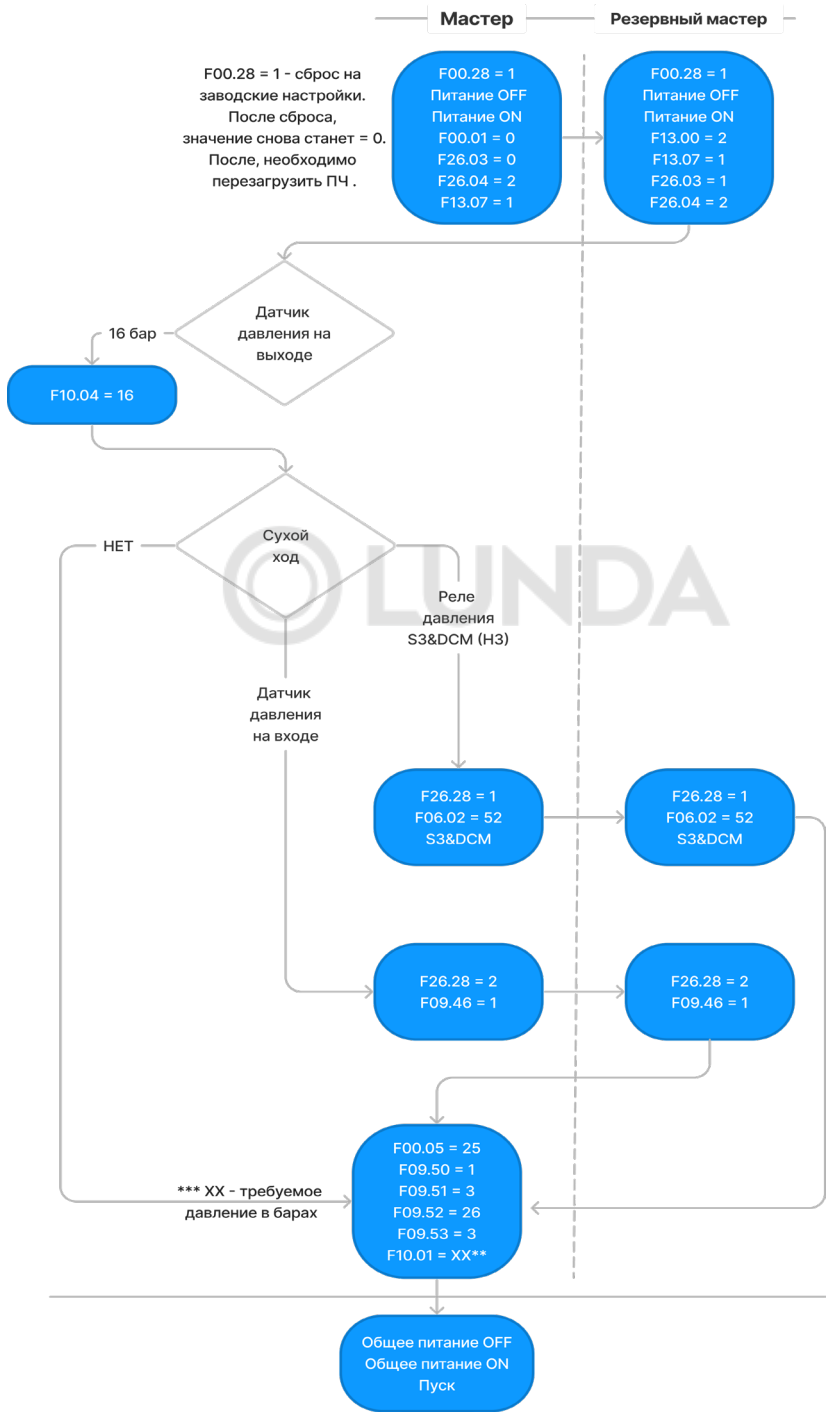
Мастер

Резервный мастер

F00.28 = 1 - сброс на заводские настройки. После сброса, значение снова станет = 0. После, необходимо перезагрузить ПЧ .

F00.28 = 1
Питание OFF
Питание ON
F00.01 = 0
F26.03 = 0
F26.04 = 2
F13.07 = 1

F00.28 = 1
Питание OFF
Питание ON
F13.00 = 2
F13.07 = 1
F26.03 = 1
F26.04 = 2

Датчик давления на выходе

16 бар

F10.04 = 16

Сухой ход

НЕТ

Реле давления S3&DCM (НЗ)

Датчик давления на входе

LUNDA

F26.28 = 1
F06.02 = 52
S3&DCM

F26.28 = 1
F06.02 = 52
S3&DCM

F26.28 = 2
F09.46 = 1

F26.28 = 2
F09.46 = 1

*** XX - требуемое давление в барах

F00.05 = 25
F09.50 = 1
F09.51 = 3
F09.52 = 26
F09.53 = 3
F10.01 = XX**

Общее питание OFF
Общее питание ON
Пуск